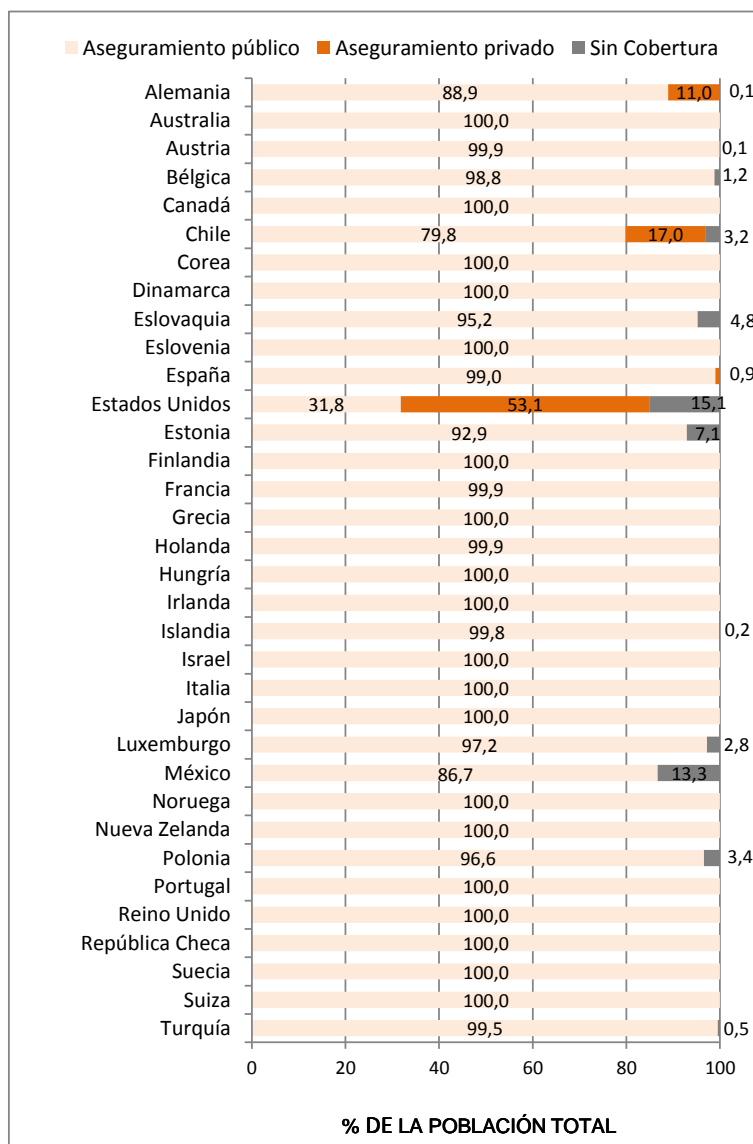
Aseguramiento público Aseguramiento privado Sin Cobertura

| País | Aseguramiento público | Aseguramiento privado | Sin Cobertura |
|---|---|---|---|
| Alemania | 88,9 | 11,0 | 0,1 |
| Australia | 100,0 | | |
| Austria | 99,9 | | 0,1 |
| Bélgica | 98,8 | | 1,2 |
| Canadá | 100,0 | | |
| Chile | 79,8 | 17,0 | 3,2 |
| Corea | 100,0 | | |
| Dinamarca | 100,0 | | |
| Eslovaquia | 95,2 | | 4,8 |
| Eslovenia | 100,0 | | |
| España | 99,0 | | 0,9 |
| Estados Unidos | 31,8 | 53,1 | 15,1 |
| Estonia | 92,9 | | 7,1 |
| Finlandia | 100,0 | | |
| Francia | 99,9 | | |
| Grecia | 100,0 | | |
| Holanda | 99,9 | | |
| Hungría | 100,0 | | |
| Irlanda | 100,0 | | |
| Islandia | 99,8 | | 0,2 |
| Israel | 100,0 | | |
| Italia | 100,0 | | |
| Japón | 100,0 | | |
| Luxemburgo | 97,2 | | 2,8 |
| México | 86,7 | | 13,3 |
| Noruega | 100,0 | | |
| Nueva Zelanda | 100,0 | | |
| Polonia | 96,6 | | 3,4 |
| Portugal | 100,0 | | |
| Reino Unido | 100,0 | | |
| República Checa | 100,0 | | |
| Suecia | 100,0 | | |
| Suiza | 100,0 | | |
| Turquía | 99,5 | | 0,5 |

0 20 40 60 80 100

% DE LA POBLACIÓN TOTAL